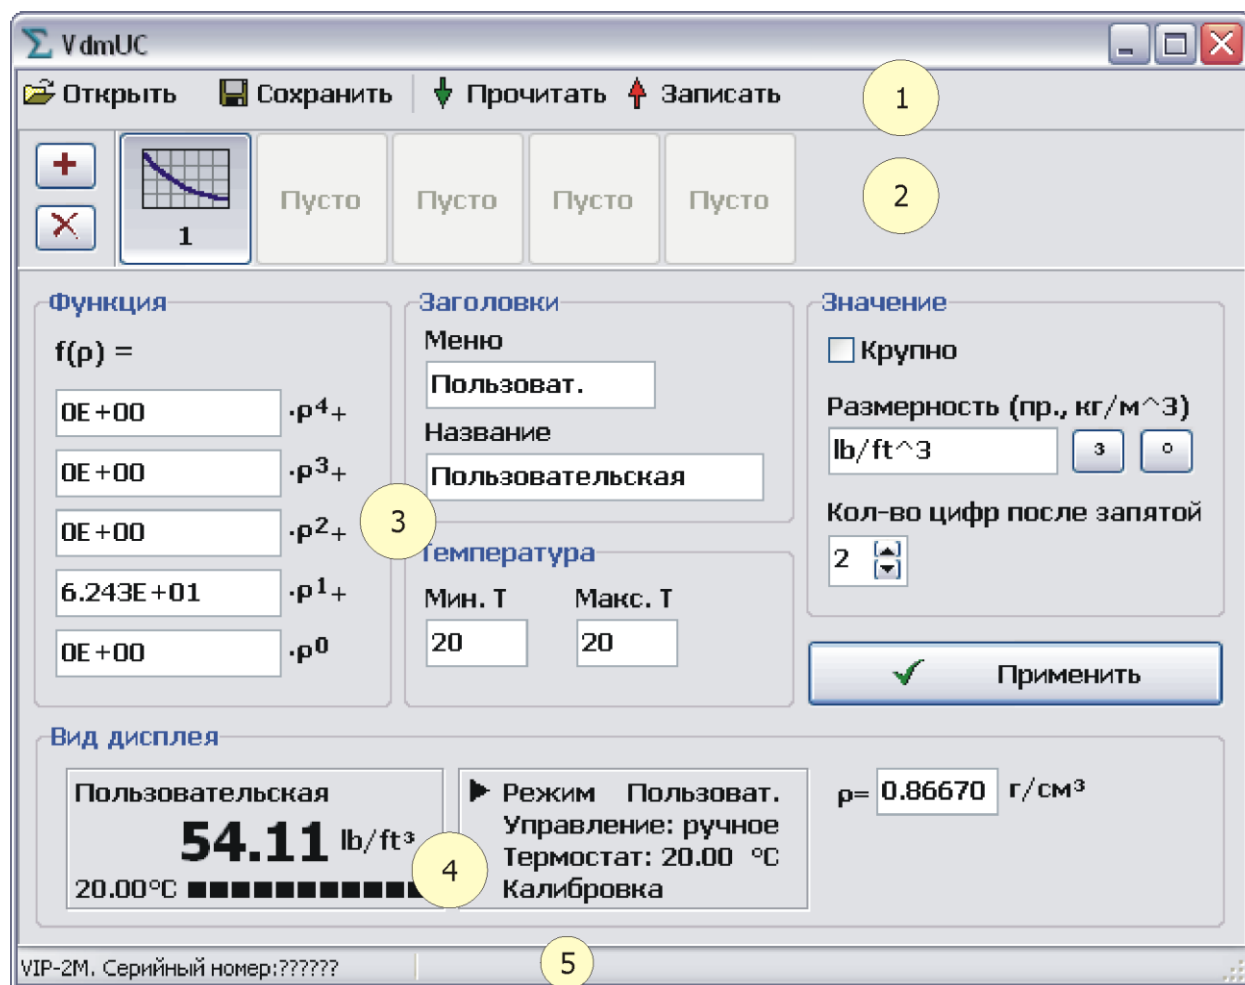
VdmUC

Открыть Сохранить Прочитать Записать

1

1 Пусто Пусто Пусто Пусто

2

Функция

$f(\rho) =$

0E+00 $\cdot\rho^4+$

0E+00 $\cdot\rho^3+$

0E+00 $\cdot\rho^2+$

6.243E+01 $\cdot\rho^1+$

0E+00 $\cdot\rho^0$

Заголовки

Меню

Пользоват.

Название

Пользовательская

3

Температура

Мин. Т Макс. Т

20 20

Значение

Крупно

Размерность (пр., кг/м^3)

lb/ft^3 ³ °

Кол-во цифр после запятой

2

Применить

Вид дисплея

Пользовательская

54.11 lb/ft³

20.00°C

4

Режим Пользоват.
Управление: ручное
Термостат: 20.00 °C
Калибровка

$\rho=$ 0.86670 г/см³

VIP-2M. Серийный номер:??????

5